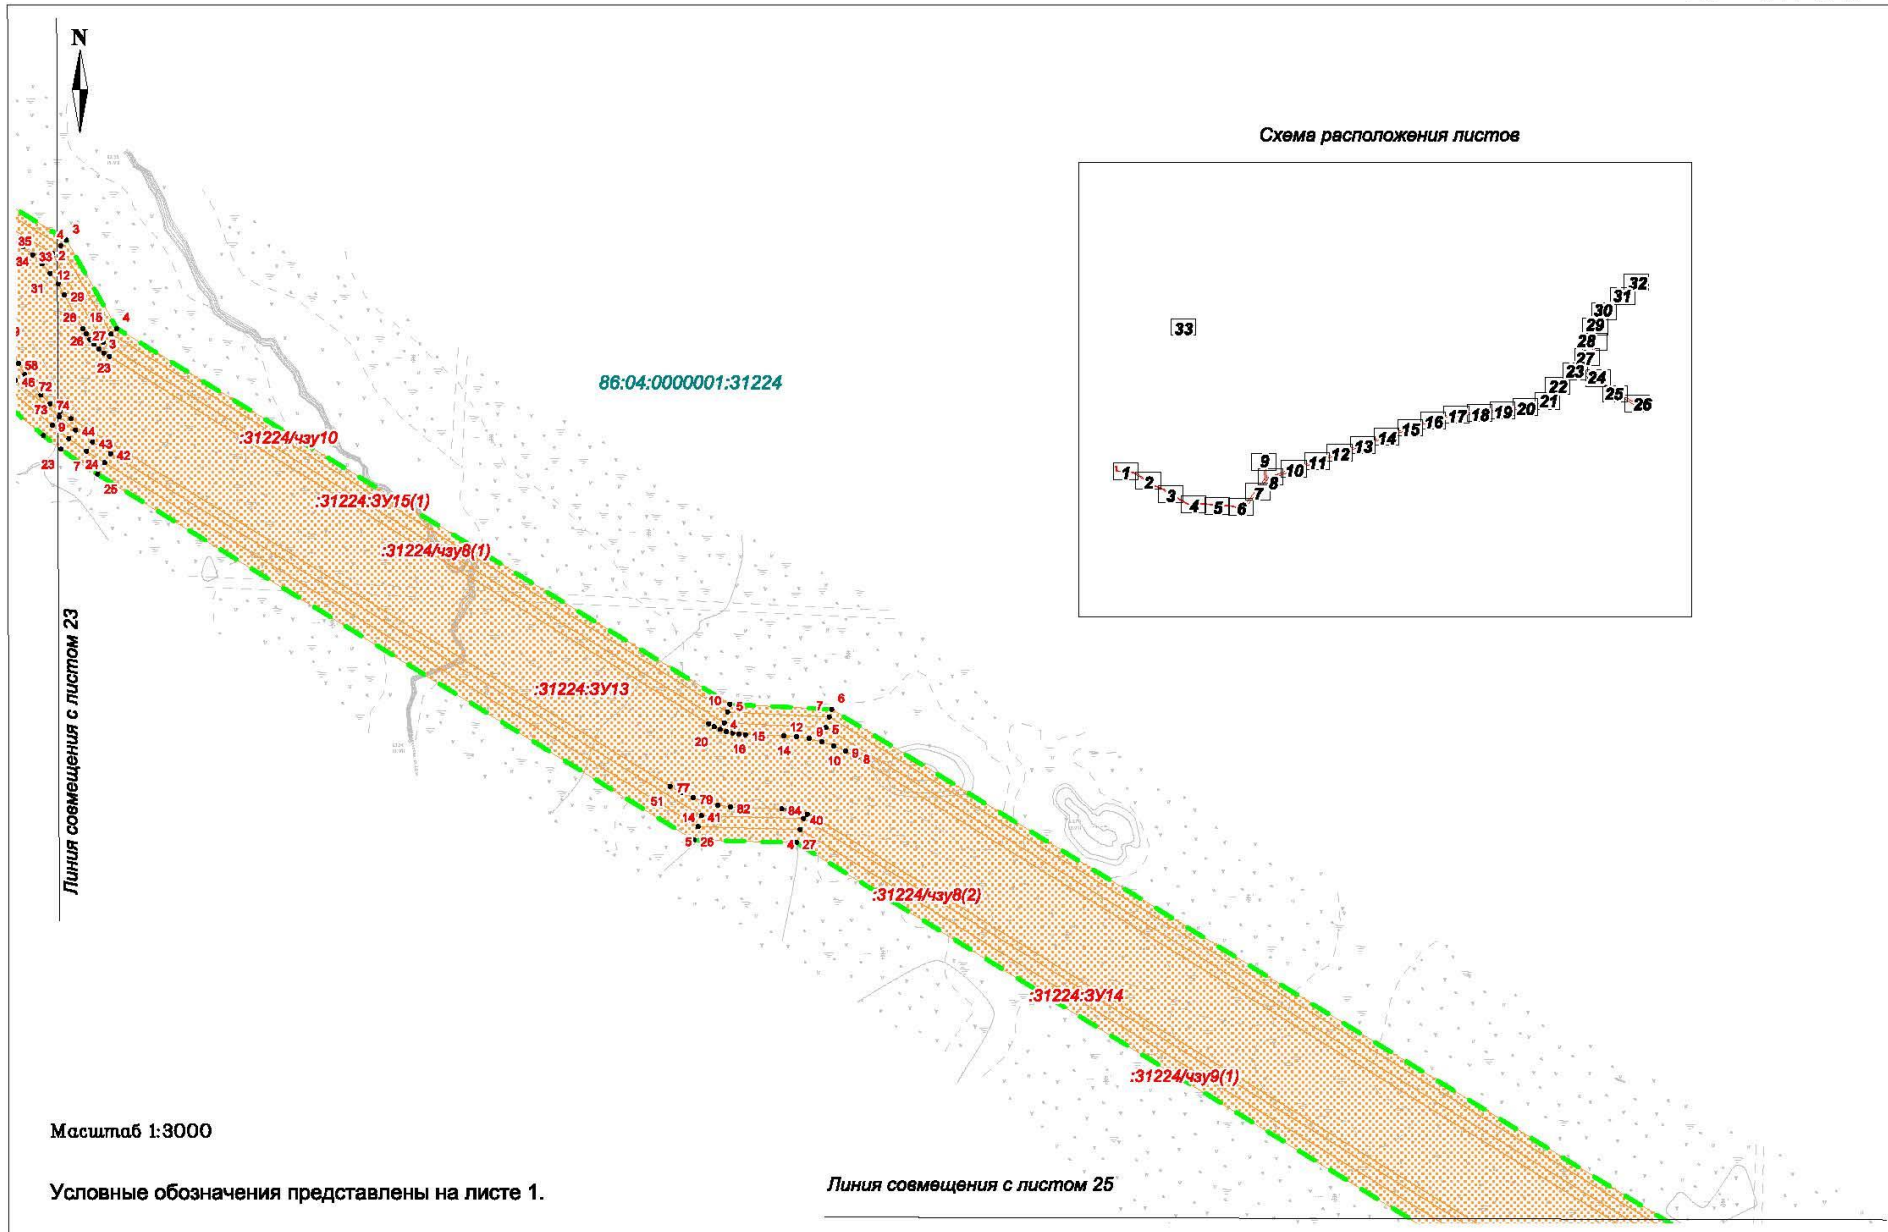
N

Схема расположения листов

33

1 2 3 4 5 6 7 8 9 10 11 12 13 14 15 16 17 18 19 20 21 22 23 24 25 26 27 28 29 30 31 32

86:04:0000001:31224

:31224/чзу10

:31224:ЗУ15(1)

:31224/чзу8(1)

:31224:ЗУ13

:31224/чзу8(2)

:31224:ЗУ14

:31224/чзу9(1)

35 4 3 34 33 2 12 31 29 28 15 4 26 27 3 23

58 46 72 73 74 9 44 43 42 23 7 24 25

10 5 7 6 4 12 8 5 20 16 15 14 9 10 8

77 51 79 82 84 14 41 40 5 26 4 27

Линия совмещения с листом 23

Масштаб 1:3000

Условные обозначения представлены на листе 1.

Линия совмещения с листом 25